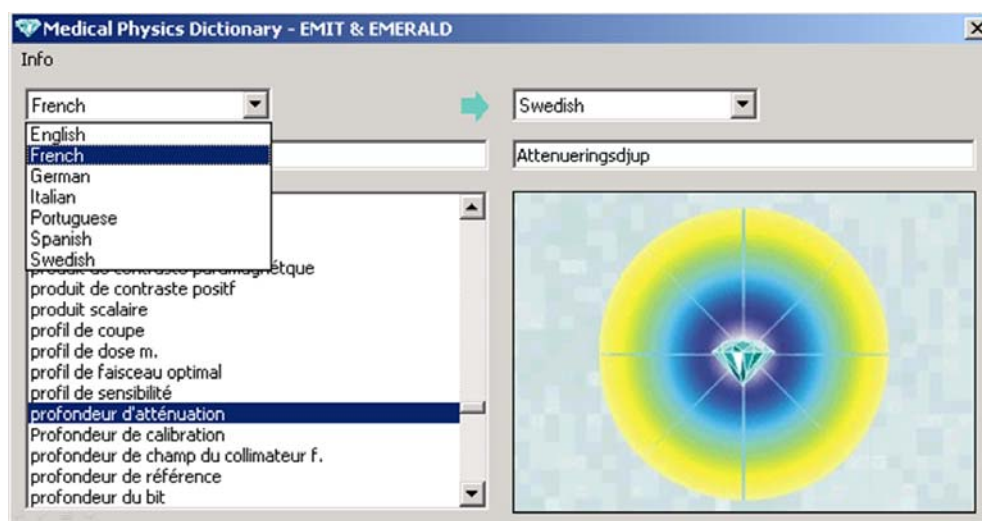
Medical Physics Dictionary - EMIT & EMERALD

×

Info

French

English
French
German
Italian
Portuguese
Spanish
Swedish

Swedish

Attenueringsdjup

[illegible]étque
produit de contraste positf
produit scalaire
profil de coupe
profil de dose m.
profil de faisceau optimal
profil de sensibilité
profondeur d'atténuation
Profondeur de calibration
profondeur de champ du collimateur f.
profondeur de référence
profondeur du bit